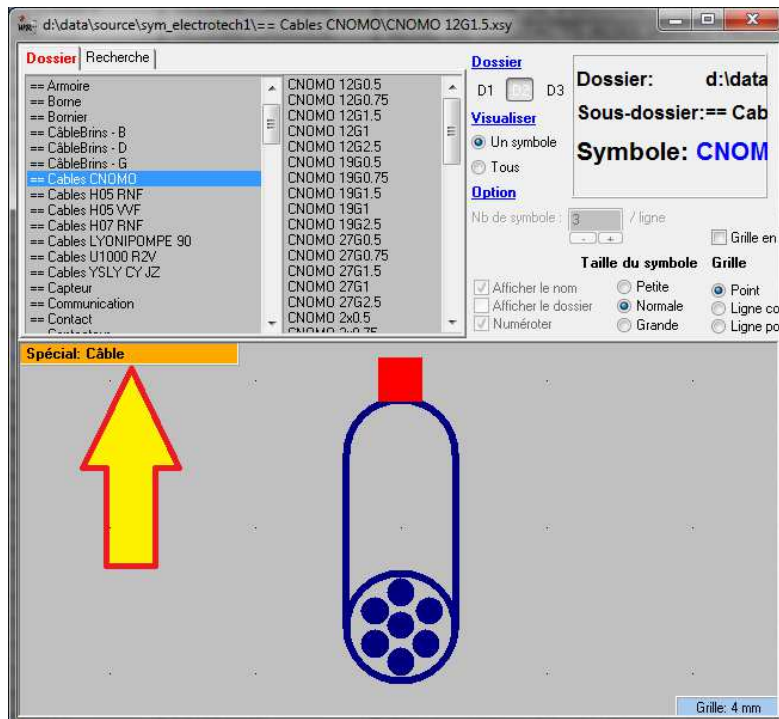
d:\data\source\sym_electrotech1\== Cables CNOMO\CNOMO 12G1.5.xsy

Dossier | Recherche

== Armoire
== Borne
== Bornier
== CâbleBrins - B
== CâbleBrins - D
== CâbleBrins - G
== Cables CNOMO
== Cables H05 RNF
== Cables H05 VVF
== Cables H07 RNF
== Cables LYONIPOMPE 90
== Cables U1000 R2V
== Cables YSLY CY JZ
== Capteur
== Communication
== Contact
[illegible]

CNOMO 12G0.5
CNOMO 12G0.75
CNOMO 12G1.5
CNOMO 12G1
CNOMO 12G2.5
CNOMO 19G0.5
CNOMO 19G0.75
CNOMO 19G1.5
CNOMO 19G1
CNOMO 19G2.5
CNOMO 27G0.5
CNOMO 27G0.75
CNOMO 27G1.5
CNOMO 27G1
CNOMO 27G2.5
CNOMO 2x0.5
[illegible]

Dossier
D1 D2 D3
Visualiser
Un symbole
Tous
Option
Nb de symbole : 3 / ligne

Dossier: d:\data
Sous-dossier:== Cab
Symbole: CNOM

Grille en
Taille du symbole
Grille
Afficher le nom
Afficher le dossier
Numéroter
Petite
Normale
Grande
Point
Ligne co
Ligne po

Spécial: Câble

Grille: 4 mm